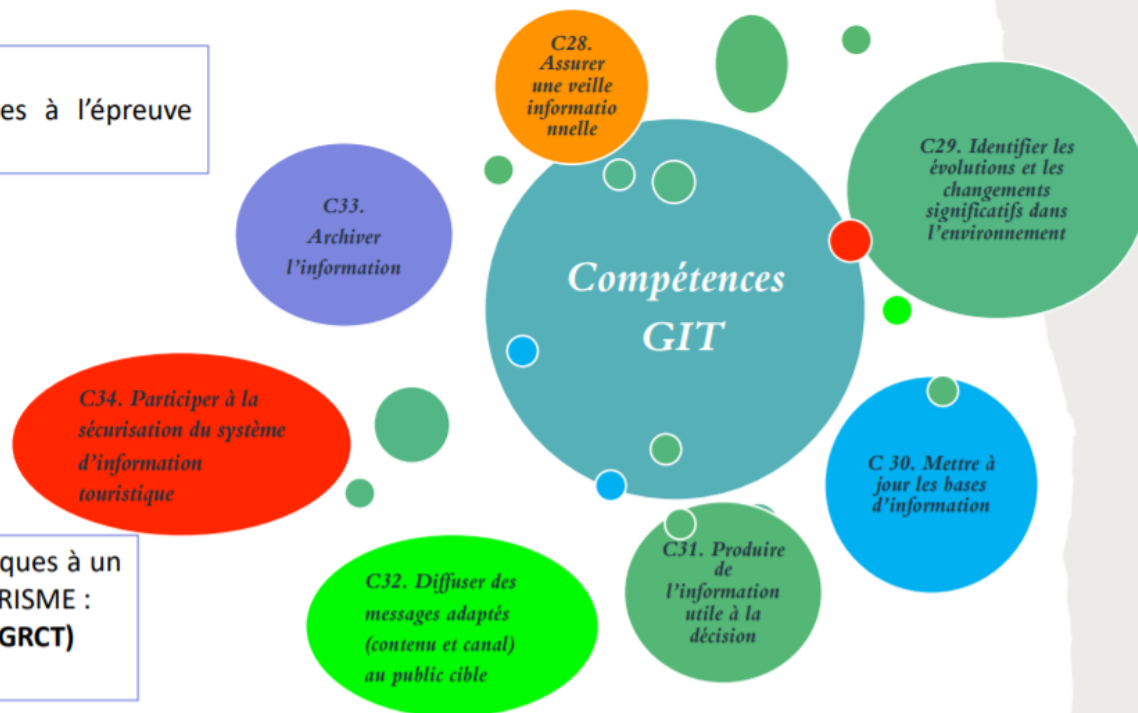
es à l'épreuve

C28. Assurer une veille informationnelle

C29. Identifier les évolutions et les changements significatifs dans l'environnement

C33. Archiver l'information

Compétences GIT

C34. Participer à la sécurisation du système d'information touristique

C 30. Mettre à jour les bases d'information

ques à un
RISME :
GRCT)

C32. Diffuser des messages adaptés (contenu et canal) au public cible

C31. Produire de l'information utile à la décision